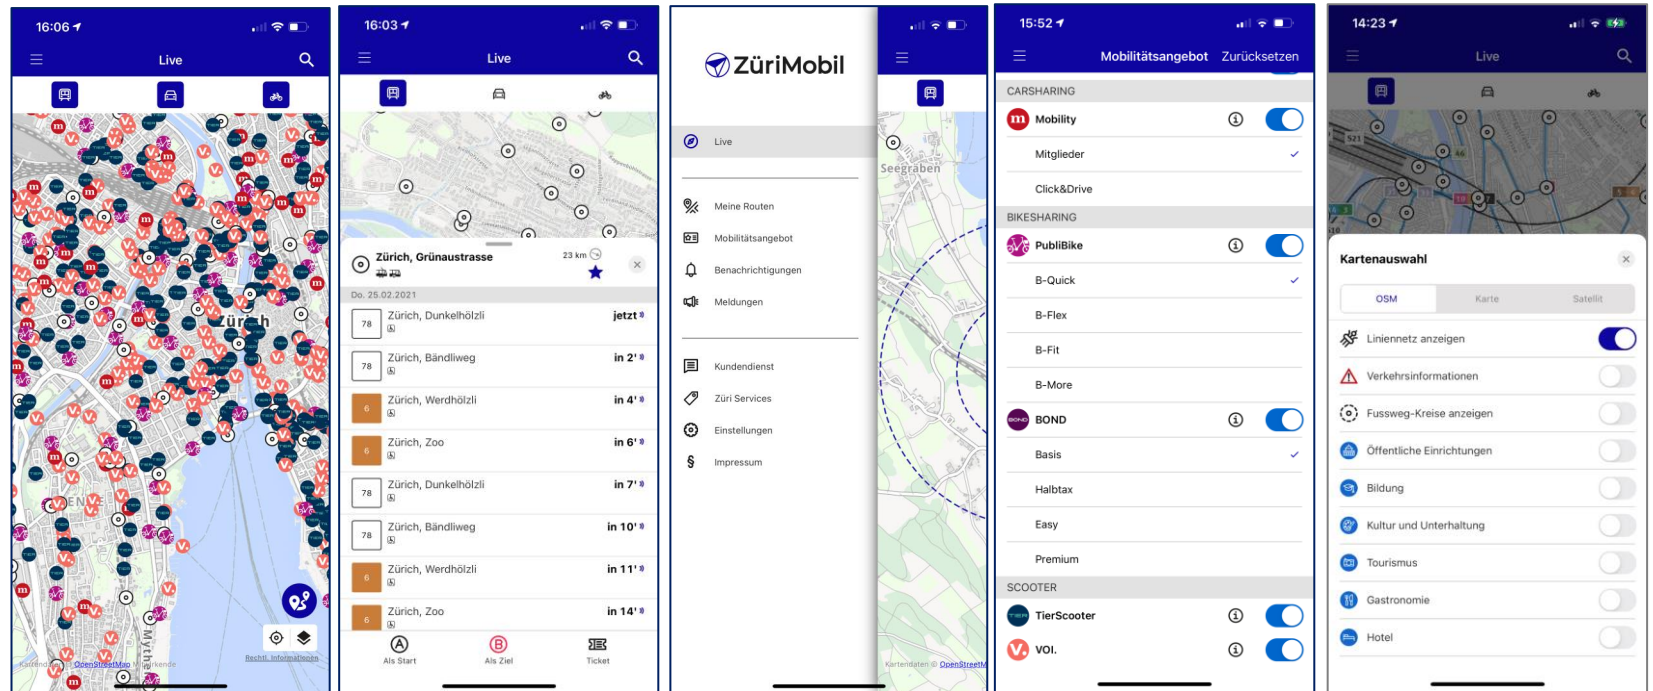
16:06

Live

Zürich

Kartendaten © OpenStreetMap

Rechtl. Informationen

16:03

Live

Zürich, Grünaustrasse

23 km

Do. 25.02.2021

78 Zürich, Dunkelhölzli jetzt

78 Zürich, Bändliweg in 2'

6 Zürich, Werdhölzli in 4'

6 Zürich, Zoo in 6'

78 Zürich, Dunkelhölzli in 7'

78 Zürich, Bändliweg in 10'

6 Zürich, Werdhölzli in 11'

6 Zürich, Zoo in 14'

Als Start

Als Ziel

Ticket

ZüriMobil

Live

Meine Routen

Mobilitätsangebot

Benachrichtigungen

Meldungen

Kundendienst

Züri Services

Einstellungen

Impressum

Seegräben

Kartendaten © OpenStreetM

15:52

Mobilitätsangebot Zurücksetzen

CARSHARING

Mobility

Mitglieder

Click&Drive

BIKESHARING

PubliBike

B-Quick

B-Flex

B-Fit

B-More

BOND

Basis

Halbtax

Easy

Premium

SCOOTER

TierScooter

VOI.

14:23

Live

Kartenauswahl

OSM Karte Satellit

Liniennetz anzeigen

Verkehrsinformationen

Fussweg-Kreise anzeigen

Öffentliche Einrichtungen

Bildung

Kultur und Unterhaltung

Tourismus

Gastronomie

Hotel